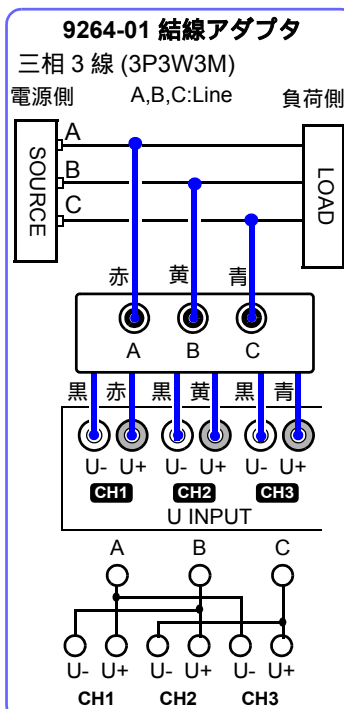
9264-01 結線アダプタ

三相 3 線 (3P3W3M)

電源側　A,B,C:Line　負荷側

SOURCE

A

B

C

LOAD

赤　黄　青

A　B　C

黒　赤　黒　黄　黒　青

U-　U+　U-　U+　U-　U+

CH1　CH2　CH3

U INPUT

A　B　C

U-　U+　U-　U+　U-　U+

CH1　CH2　CH3